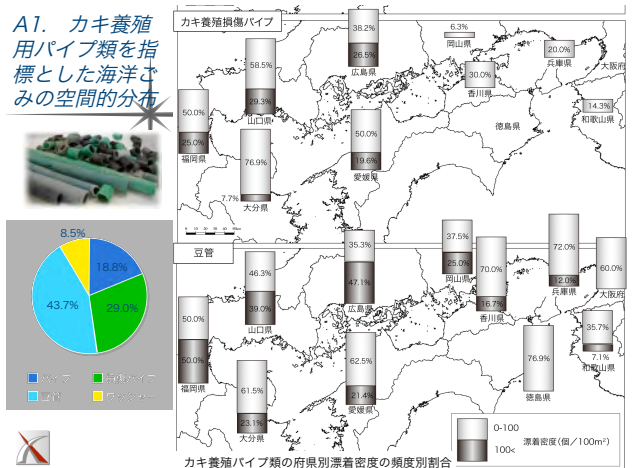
A1. カキ養殖用パイプ類を指標とした海洋ごみの空間的分布

8.5%
18.8%
43.7%
29.0%

パイプ
損傷パイプ
豆管
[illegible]

カキ養殖損傷パイプ

38.2%
26.5%
広島県

6.3%
岡山県

20.0%
兵庫県

大阪府

58.5%
29.3%
山口県

30.0%
香川県

50.0%
25.0%
福岡県

14.3%
和歌山県

徳島県

50.0%
19.6%
愛媛県

76.9%
7.7%
大分県

豆管

35.3%
47.1%
広島県

37.5%
25.0%
岡山県

70.0%
16.7%
香川県

72.0%
12.0%
兵庫県

60.0%
大阪府

46.3%
39.0%
山口県

50.0%
50.0%
福岡県

35.7%
7.1%
和歌山県

62.5%
21.4%
愛媛県

76.9%
徳島県

61.5%
23.1%
大分県

0-100
100<
漂着密度（個／100m²）

カキ養殖パイプ類の府県別漂着密度の頻度別割合